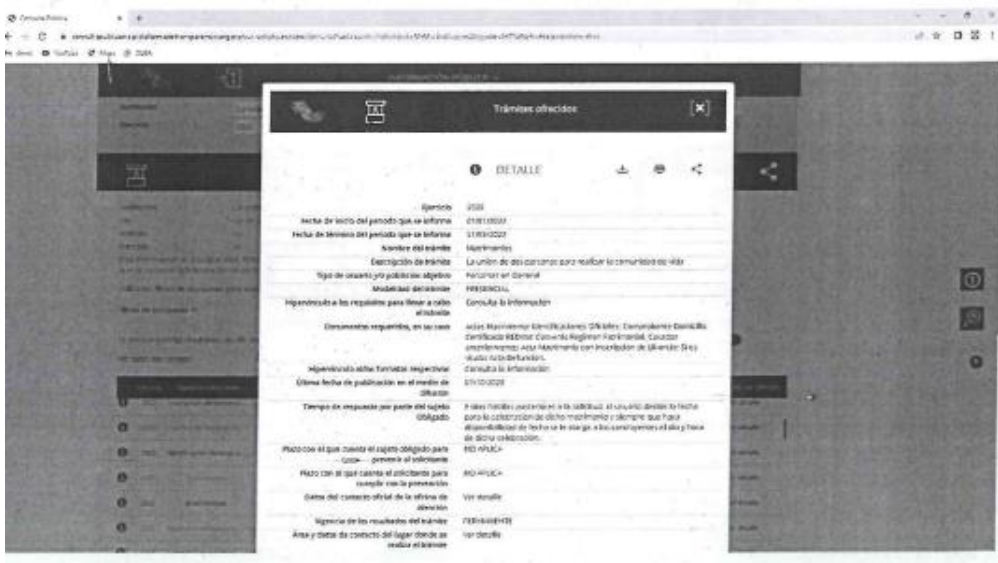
Consulta Pública

Trámites ofrecidos

DETALLE

| | |
|---|---|
| Ejercicio | 2020 |
| Fecha de inicio del periodo que se informa | 01/01/2020 |
| Fecha de término del periodo que se informa | 31/03/2020 |
| Nombre del trámite | Matrimonios |
| Descripción de trámite | La unión de dos personas para realizar la comunidad de vida |
| Tipo de usuario y/o población objetivo | Personas en General |
| Modalidad del trámite | PRESENCIAL |
| Hipervínculo a los requisitos para llevar a cabo el trámite | Consulta la información |
| Documentos requeridos, en su caso | Actas Nacimiento Identificaciones Oficiales Comprobante Domicilio Certificado Médico Convenio Régimen Patrimonial. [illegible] |
| Hipervínculo a los formatos respectivos | Consulta la información |
| Última fecha de publicación en el medio de difusión | 01/10/2020 |
| Tiempo de respuesta por parte del sujeto Obligado | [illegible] |
| Plazo con el que cuenta el sujeto obligado para prevenir al solicitante | NO APLICA |
| Plazo con el que cuenta el solicitante para cumplir con la prevención | NO APLICA |
| Datos del contacto oficial de la oficina de atención | Ver detalle |
| Vigencia de los resultados del trámite | PERMANENTE |
| Área y datos de contacto del lugar donde se realiza el trámite | Ver detalle |